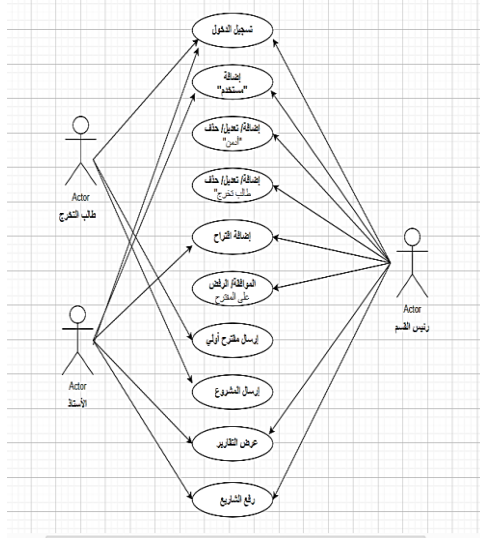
تسجيل الدخول

إضافة "مستخدم"

إضافة/ تعديل/ حذف "المشرف"

إضافة/ تعديل/ حذف طالب تخرج

إضافة اقتراح

الموافقة/ الرفض على المقترح

إرسال مقترح أولي

إرسال المشروع

عرض التقارير

رفع المشاريع

Actor
طالب التخرج

Actor
الأستاذ

Actor
رئيس القسم